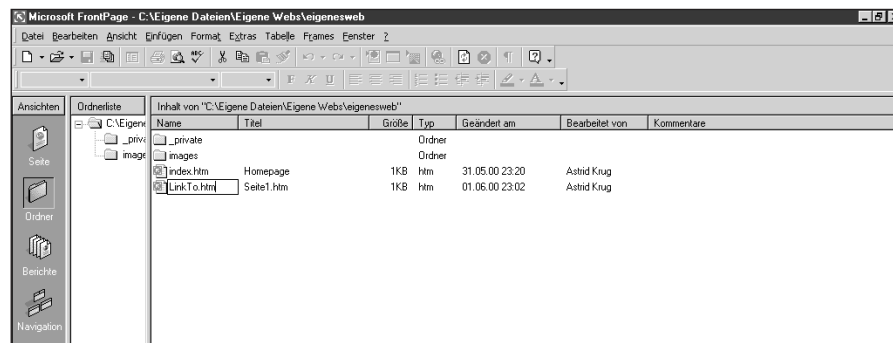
Microsoft FrontPage - C:\Eigene Dateien\Eigene Webs\eigenesweb

Datei Bearbeiten Ansicht Einfügen Format Extras Tabelle Frames Fenster ?

Ansichten

Seite

Ordner

Berichte

Navigation

Ordnerliste

C:\Eigene

_priva

image

Inhalt von "C:\Eigene Dateien\Eigene Webs\eigenesweb"

| Name | Titel | Größe | Typ | Geändert am | Bearbeitet von | Kommentare |
|---|---|---|---|---|---|---|
| _private | | | Ordner | | | |
| images | | | Ordner | | | |
| index.htm | Homepage | 1KB | htm | 31.05.00 23:20 | Astrid Krug | |
| LinkTo.htm | Seite1.htm | 1KB | htm | 01.06.00 23:02 | Astrid Krug | |